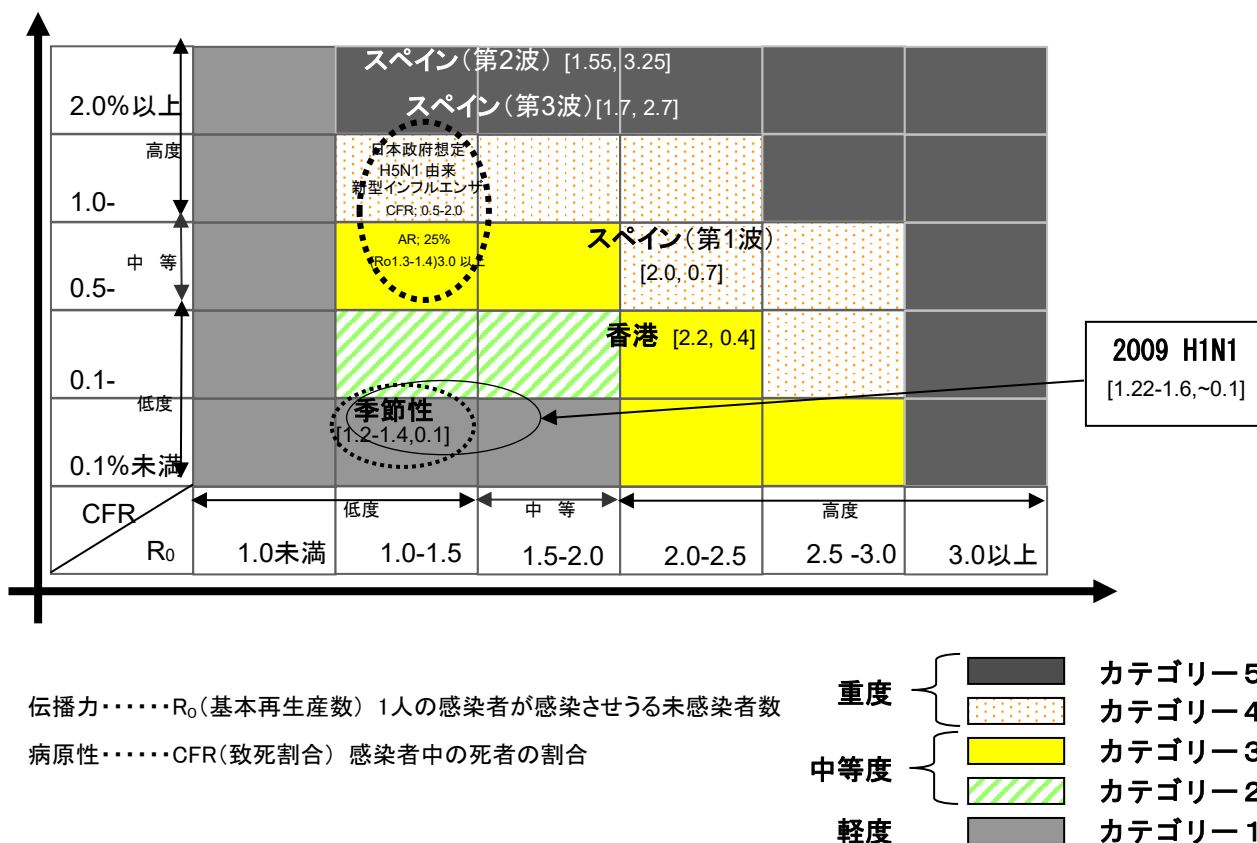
スペイン（第2波）[1.55, 3.25]
スペイン（第3波）[1.7, 2.7]

2.0%以上
高度
1.0-
中 等
0.5-
0.1-
低度
0.1%未満

日本政府想定
H5N1 由来
新型インフルエンザ
CFR; 0.5-2.0
AR; 25%
(Ro1.3-1.4)3.0 以上

スペイン（第1波）
[2.0, 0.7]

香港 [2.2, 0.4]

2009 H1N1
[1.22-1.6,~0.1]

季節性
[1.2-1.4,0.1]

CFR
$R_0$

低度
中 等
高度

| 1.0未満 | 1.0-1.5 | 1.5-2.0 | 2.0-2.5 | 2.5 -3.0 | 3.0以上 |
|---|---|---|---|---|---|

伝播力・・・・・・$R_0$（基本再生産数） 1人の感染者が感染させうる未感染者数
病原性・・・・・・CFR（致死割合） 感染者中の死者の割合

重度
カテゴリー5
カテゴリー4
中等度
カテゴリー3
カテゴリー2
軽度
カテゴリー1